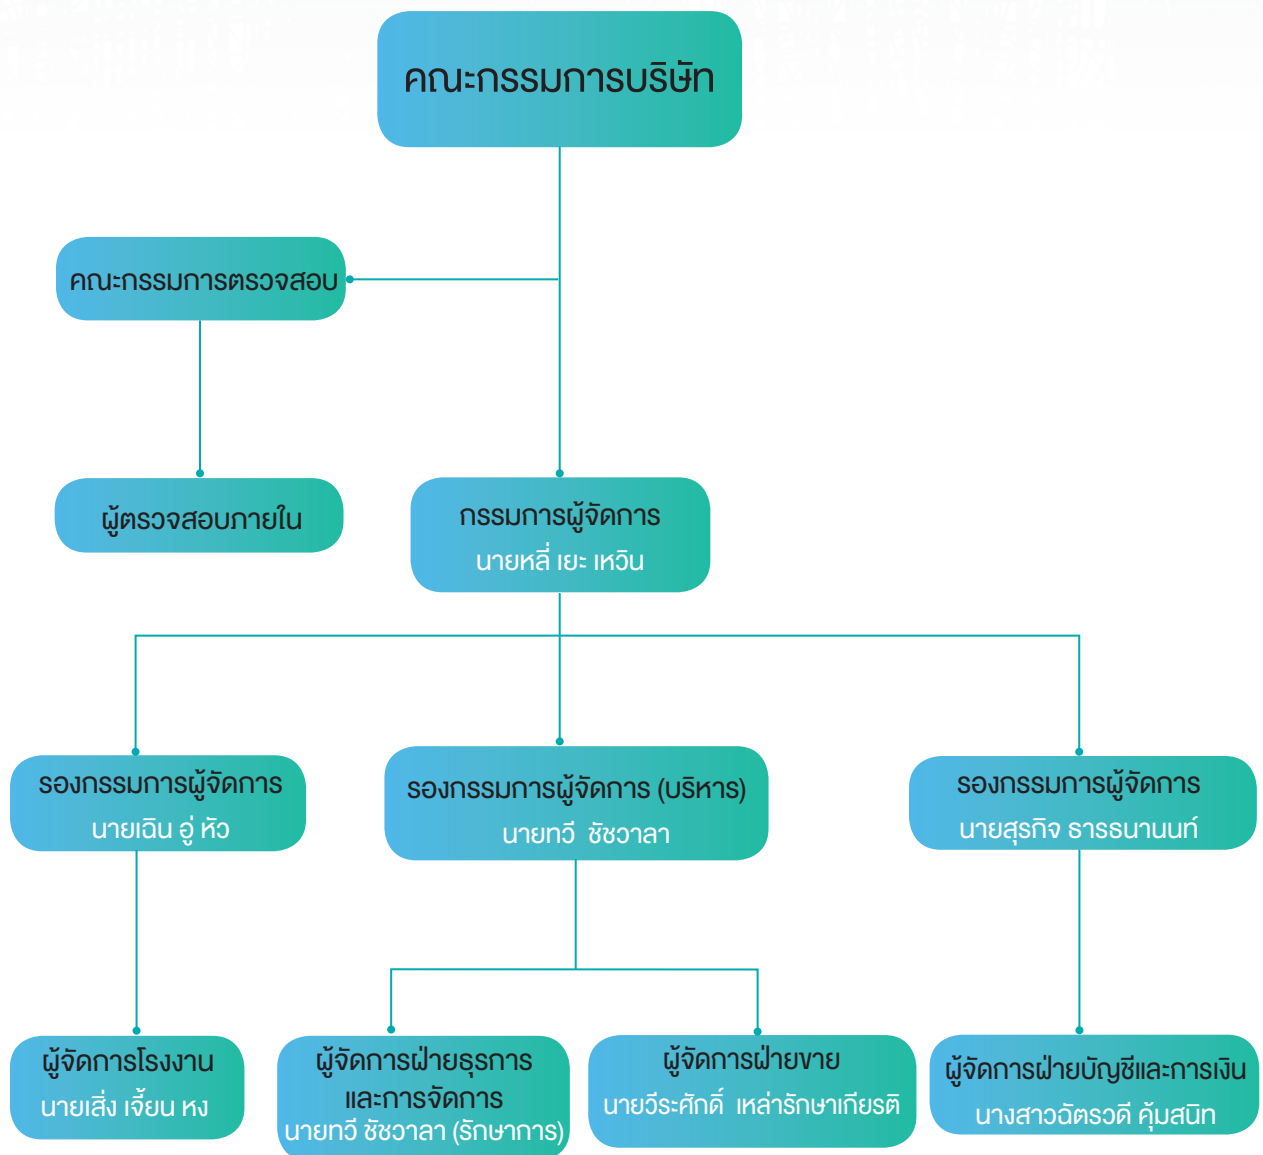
คณะกรรมการบริษัท

คณะกรรมการตรวจสอบ

ผู้ตรวจสอบภายใน

กรรมการผู้จัดการ
นายหลี่ เยะ เหวิน

รองกรรมการผู้จัดการ
นายเฉิน อู่ หัว

รองกรรมการผู้จัดการ (บริหาร)
นายทวี ชัชวาลา

รองกรรมการผู้จัดการ
นายสุรกิจ ธารธนานนท์

ผู้จัดการโรงงาน
นายเสิ่ง เจี้ยน หง

ผู้จัดการฝ่ายธุรการและการจัดการ
นายทวี ชัชวาลา (รักษาการ)

ผู้จัดการฝ่ายขาย
นายวีระศักดิ์ เหล่ารักษาเกียรติ

ผู้จัดการฝ่ายบัญชีและการเงิน
นางสาวฉัตรวดี คุ้มสนิท